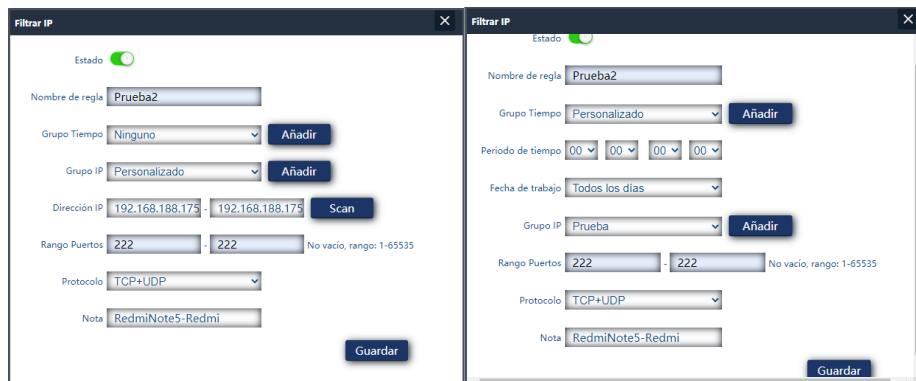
Filtrar IP

Estado

Nombre de regla Prueba2

Grupo Tiempo Ninguno Añadir

Grupo IP Personalizado Añadir

Dirección IP 192.168.188.175 - 192.168.188.175 Scan

Rango Puertos 222 - 222 No vacío, rango: 1-65535

Protocolo TCP+UDP

Nota RedmiNote5-Redmi

Guardar

Filtrar IP

Estado

Nombre de regla Prueba2

Grupo Tiempo Personalizado Añadir

Periodo de tiempo 00 00 - 00 00

Fecha de trabajo Todos los días

Grupo IP Prueba Añadir

Rango Puertos 222 - 222 No vacío, rango: 1-65535

Protocolo TCP+UDP

Nota RedmiNote5-Redmi

Guardar